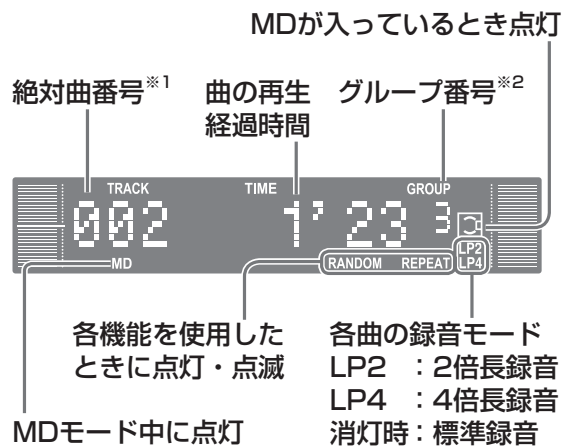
MDが入っているとき点灯

絶対曲番号※1

曲の再生経過時間

グループ番号※2

TRACK

TIME

GROUP

002

1'23

3

MD

RANDOM

REPEAT

LP2

LP4

各機能を使用したときに点灯・点滅

各曲の録音モード
LP2 ：2倍長録音
LP4 ：4倍長録音
消灯時：標準録音

MDモード中に点灯